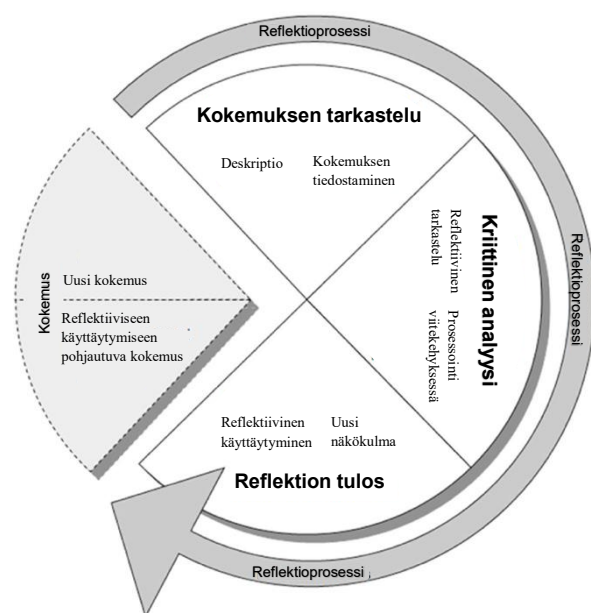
Reflektioprosessi

Kokemuksen tarkastelu

Deskriptio

Kokemuksen tiedostaminen

Kriittinen analyysi

Reflektiivinen tarkastelu

Prosessointi viitekehyksessä

Reflektioprosessi

Kokemus

Uusi kokemus

Reflektiiviseen käyttäytymiseen pohjautuva kokemus

Reflektiivinen käyttäytyminen

Uusi näkökulma

Reflektion tulos

Reflektioprosessi